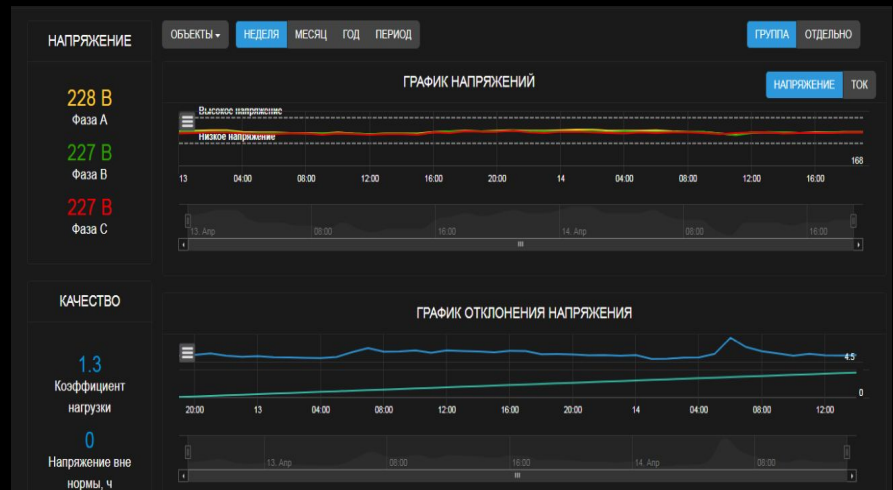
НАПРЯЖЕНИЕ

228 В
Фаза А

227 В
Фаза В

227 В
Фаза С

ОБЪЕКТЫ ▾ НЕДЕЛЯ МЕСЯЦ ГОД ПЕРИОД

ГРУППА ОТДЕЛЬНО

ГРАФИК НАПРЯЖЕНИЙ

НАПРЯЖЕНИЕ ТОК

Высокое напряжение
Низкое напряжение

168

13 04:00 08:00 12:00 16:00 20:00 14 04:00 08:00 12:00 16:00

13. Апр 08:00 16:00 14. Апр 08:00 16:00

КАЧЕСТВО

1.3
Коэффициент нагрузки

0
Напряжение вне нормы, ч

ГРАФИК ОТКЛОНЕНИЯ НАПРЯЖЕНИЯ

4.5

0

20:00 13 04:00 08:00 12:00 16:00 20:00 14 04:00 08:00 12:00

13. Апр 08:00 16:00 14. Апр 08:00